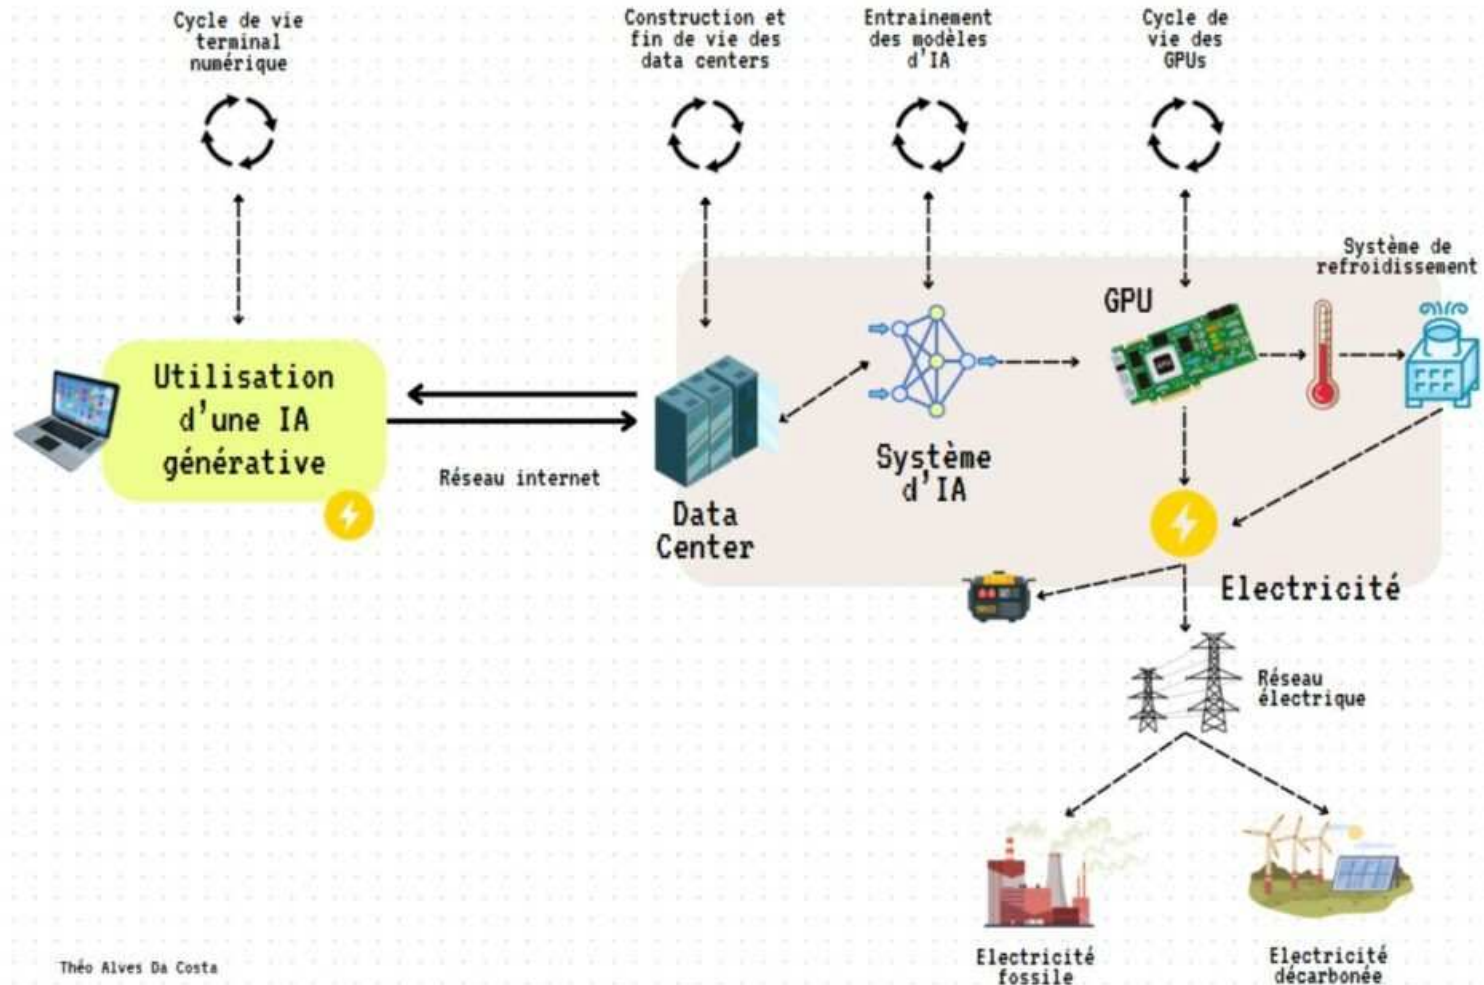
Cycle de vie terminal numérique

Construction et fin de vie des data centers

Entrainement des modèles d'IA

Cycle de vie des GPUs

Système de refroidissement

GPU

Utilisation d'une IA générative

Réseau internet

Data Center

Système d'IA

Electricité

Réseau électrique

Electricité fossile

Electricité décarbonée

Théo Alves Da Costa